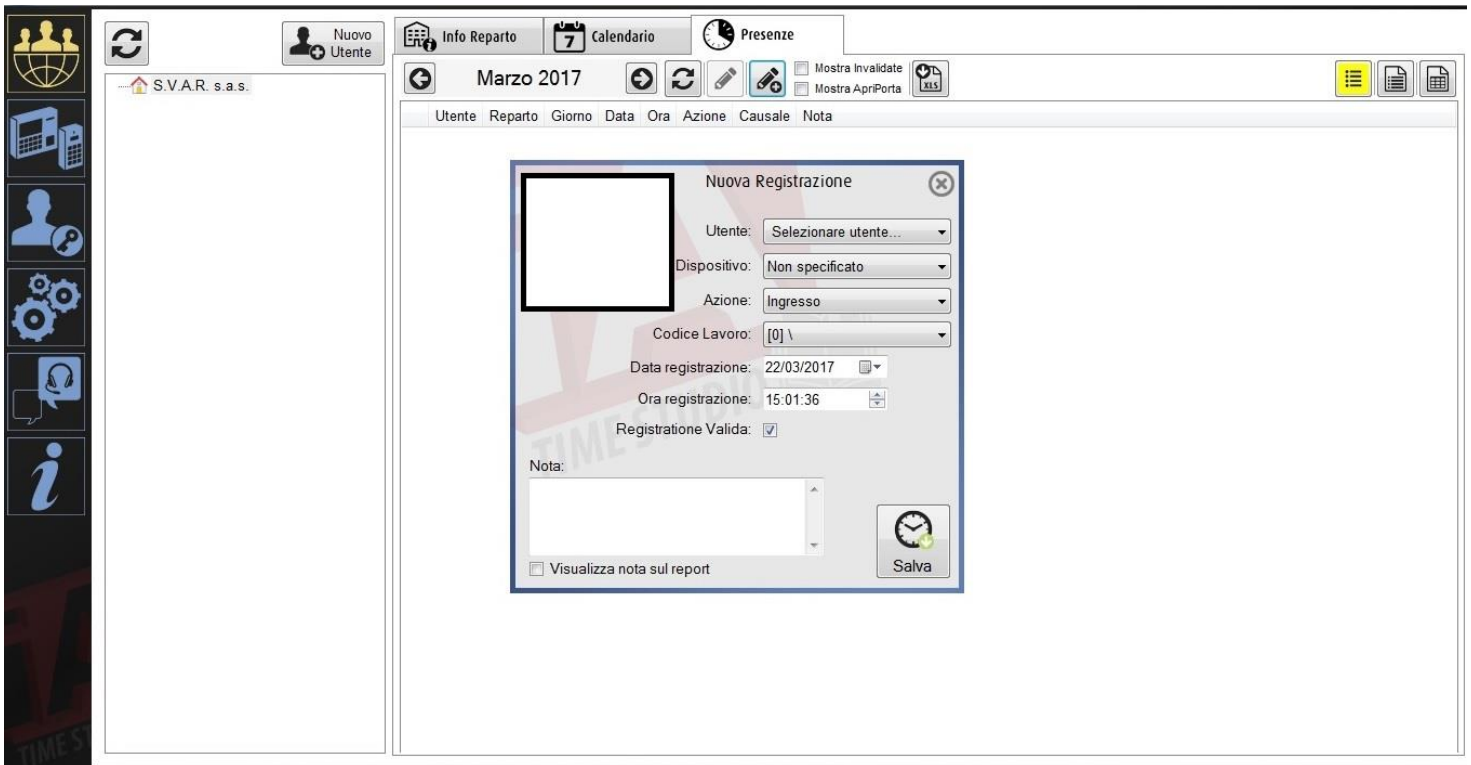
Nuovo Utente

S.V.A.R. s.a.s.

Info Reparto

7 Calendario

Presenze

Marzo 2017

Mostra Invalidate

Mostra ApriPorta

XLS

Utente Reparto Giorno Data Ora Azione Causale Nota

Nuova Registrazione

Utente: Selezionare utente...

Dispositivo: Non specificato

Azione: Ingresso

Codice Lavoro: [0] \

Data registrazione: 22/03/2017

Ora registrazione: 15:01:36

Registratione Valida:

Nota:

Visualizza nota sul report

Salva

TIME STUDIO

TIME S